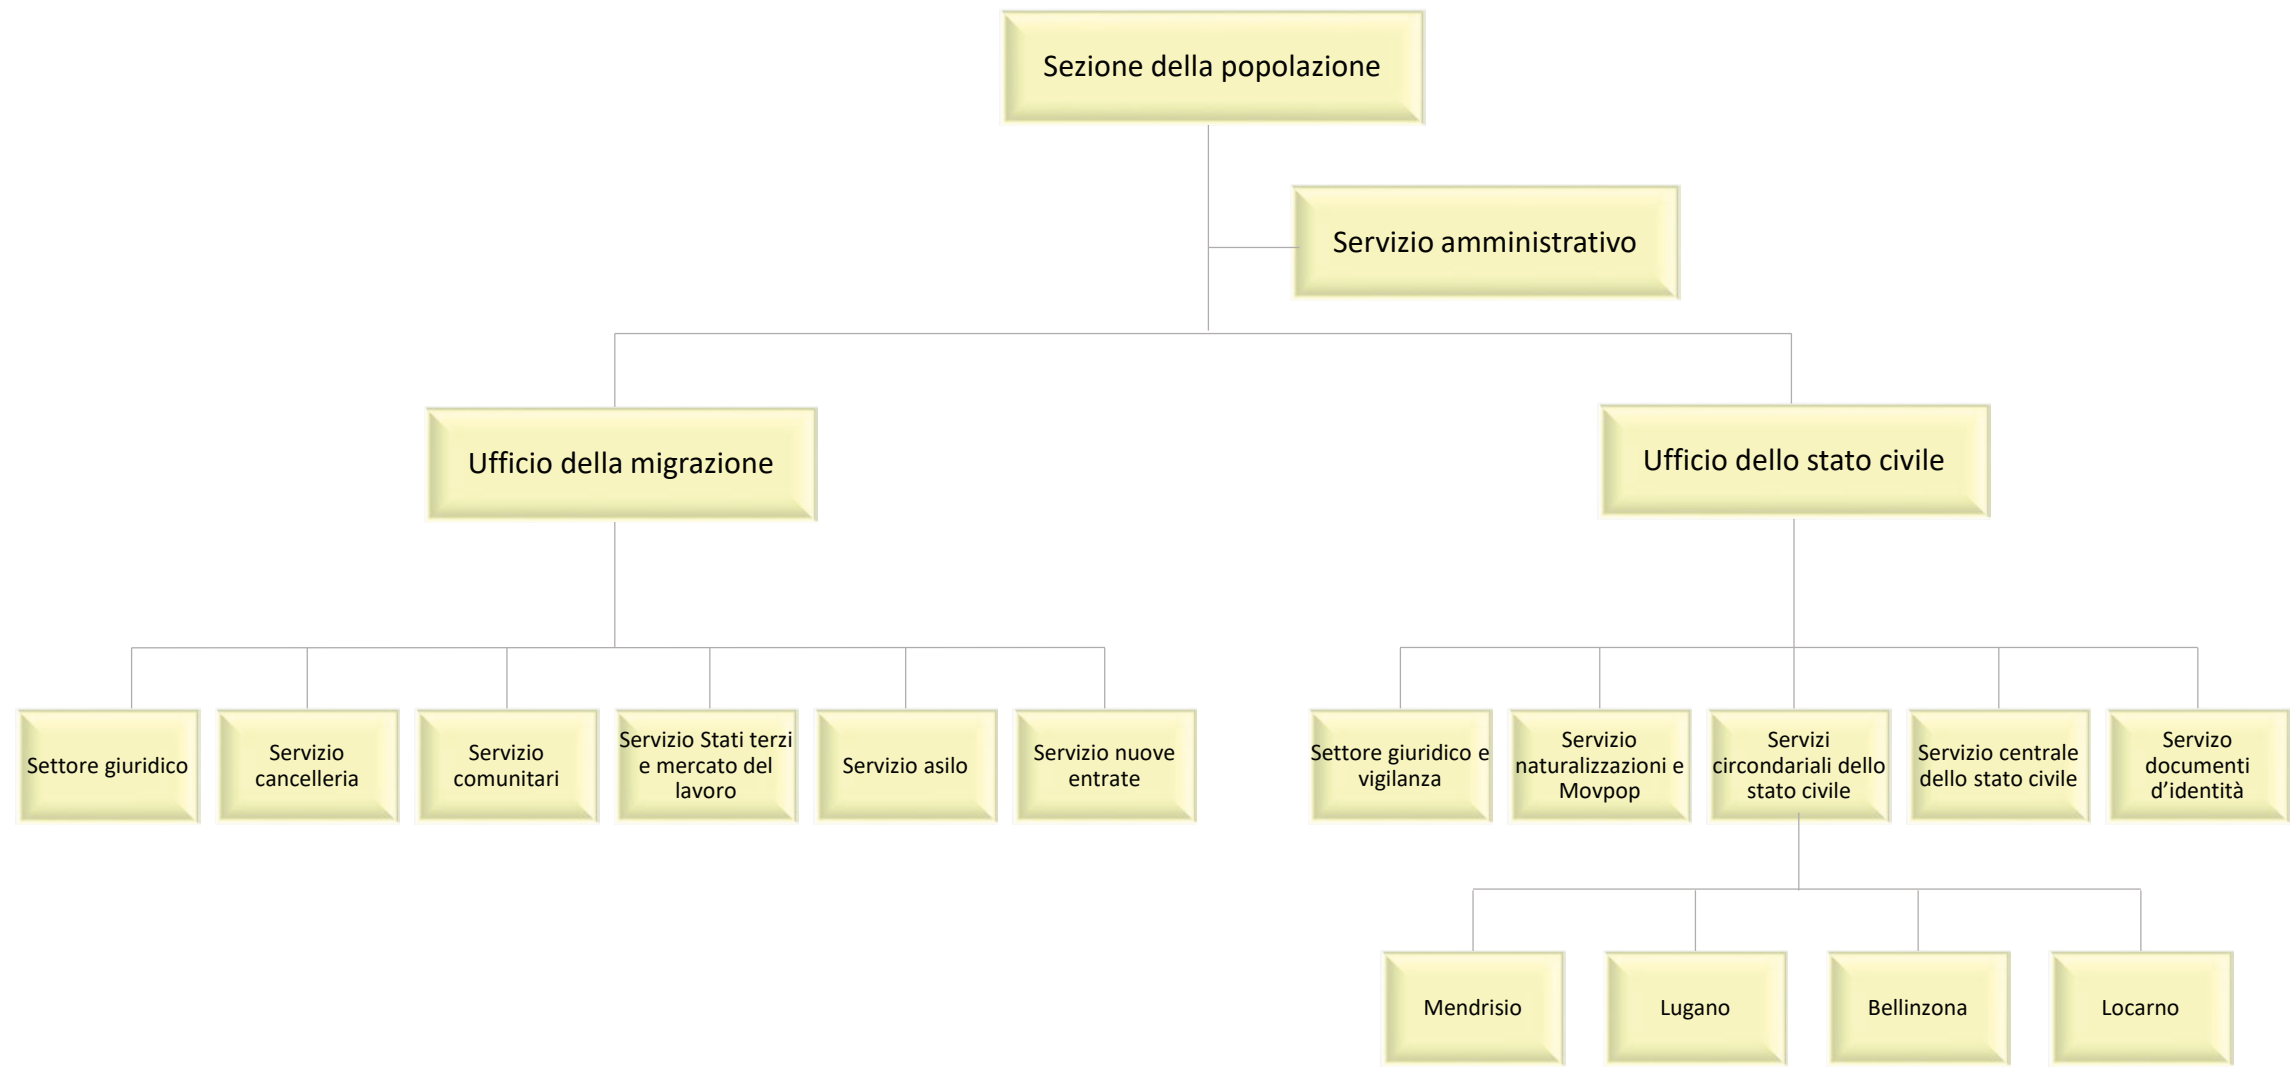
Sezione della popolazione

Servizio amministrativo

Ufficio della migrazione

Ufficio dello stato civile

Settore giuridico

Servizio cancelleria

Servizio comunitari

Servizio Stati terzi e mercato del lavoro

Servizio asilo

Servizio nuove entrate

Settore giuridico e vigilanza

Servizio naturalizzazioni e Movpop

Servizi circondariali dello stato civile

Servizio centrale dello stato civile

Servizo documenti d'identità

Mendrisio

Lugano

Bellinzona

Locarno